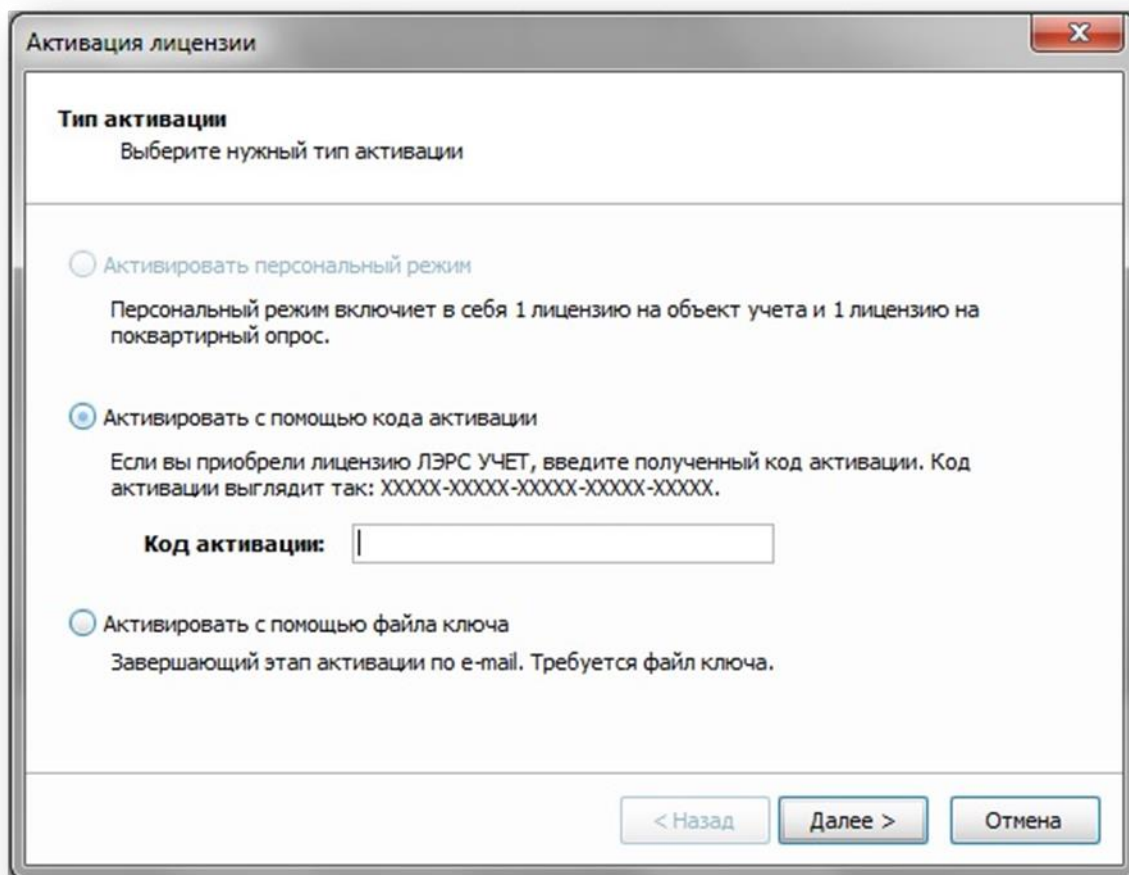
Активация лицензии

Тип активации
Выберите нужный тип активации

Активировать персональный режим

Персональный режим включиет в себя 1 лицензию на объект учета и 1 лицензию на поквартирный опрос.

Активировать с помощью кода активации

Если вы приобрели лицензию ЛЭРС УЧЕТ, введите полученный код активации. Код активации выглядит так: XXXXX-XXXXX-XXXXX-XXXXX-XXXXX.

Код активации:

Активировать с помощью файла ключа

Завершающий этап активации по e-mail. Требуется файл ключа.

< Назад
Далее >
Отмена